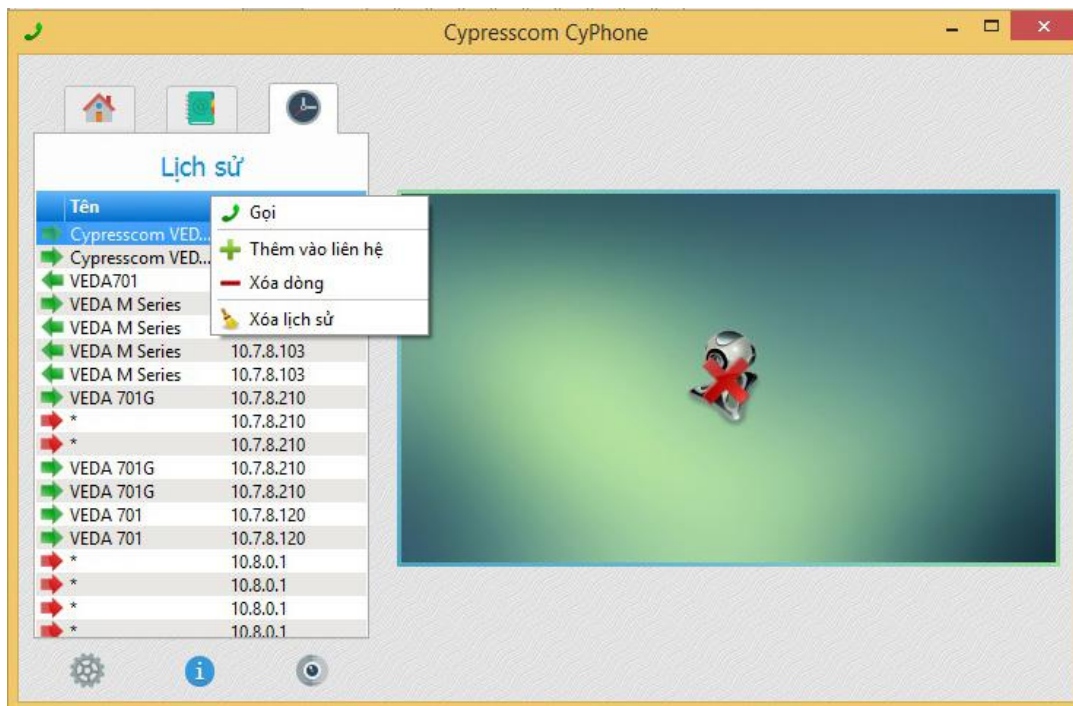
Cypresscom CyPhone

Lịch sử

| Tên | |
|---|---|
| Cypresscom VED... | |
| Cypresscom VED... | |
| VEDA701 | |
| VEDA M Series | |
| VEDA M Series | |
| VEDA M Series | 10.7.8.103 |
| VEDA M Series | 10.7.8.103 |
| VEDA 701G | 10.7.8.210 |
| * | 10.7.8.210 |
| * | 10.7.8.210 |
| VEDA 701G | 10.7.8.210 |
| VEDA 701G | 10.7.8.210 |
| VEDA 701 | 10.7.8.120 |
| VEDA 701 | 10.7.8.120 |
| * | 10.8.0.1 |
| * | 10.8.0.1 |
| * | 10.8.0.1 |
| * | 10.8.0.1 |

Gọi
Thêm vào liên hệ
Xóa dòng
Xóa lịch sử